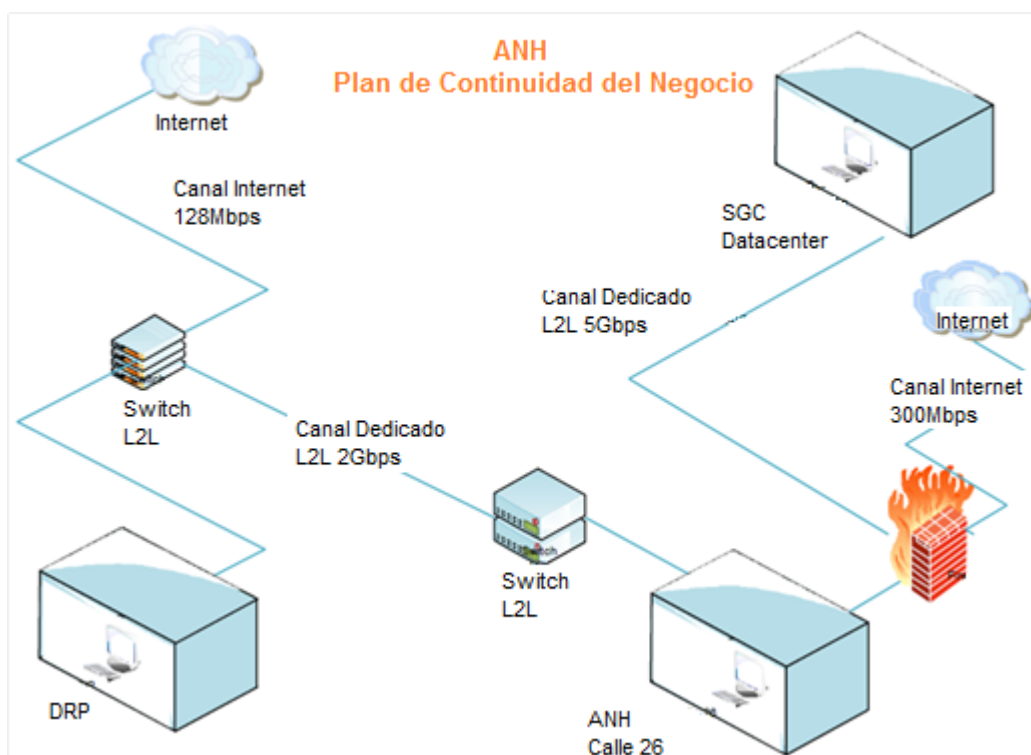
ANH
Plan de Continuidad del Negocio

Internet

Canal Internet
128Mbps

Switch
L2L

Canal Dedicado
L2L 2Gbps

DRP

Switch
L2L

SGC
Datacenter

Canal Dedicado
L2L 5Gbps

Internet

Canal Internet
300Mbps

ANH
Calle 26